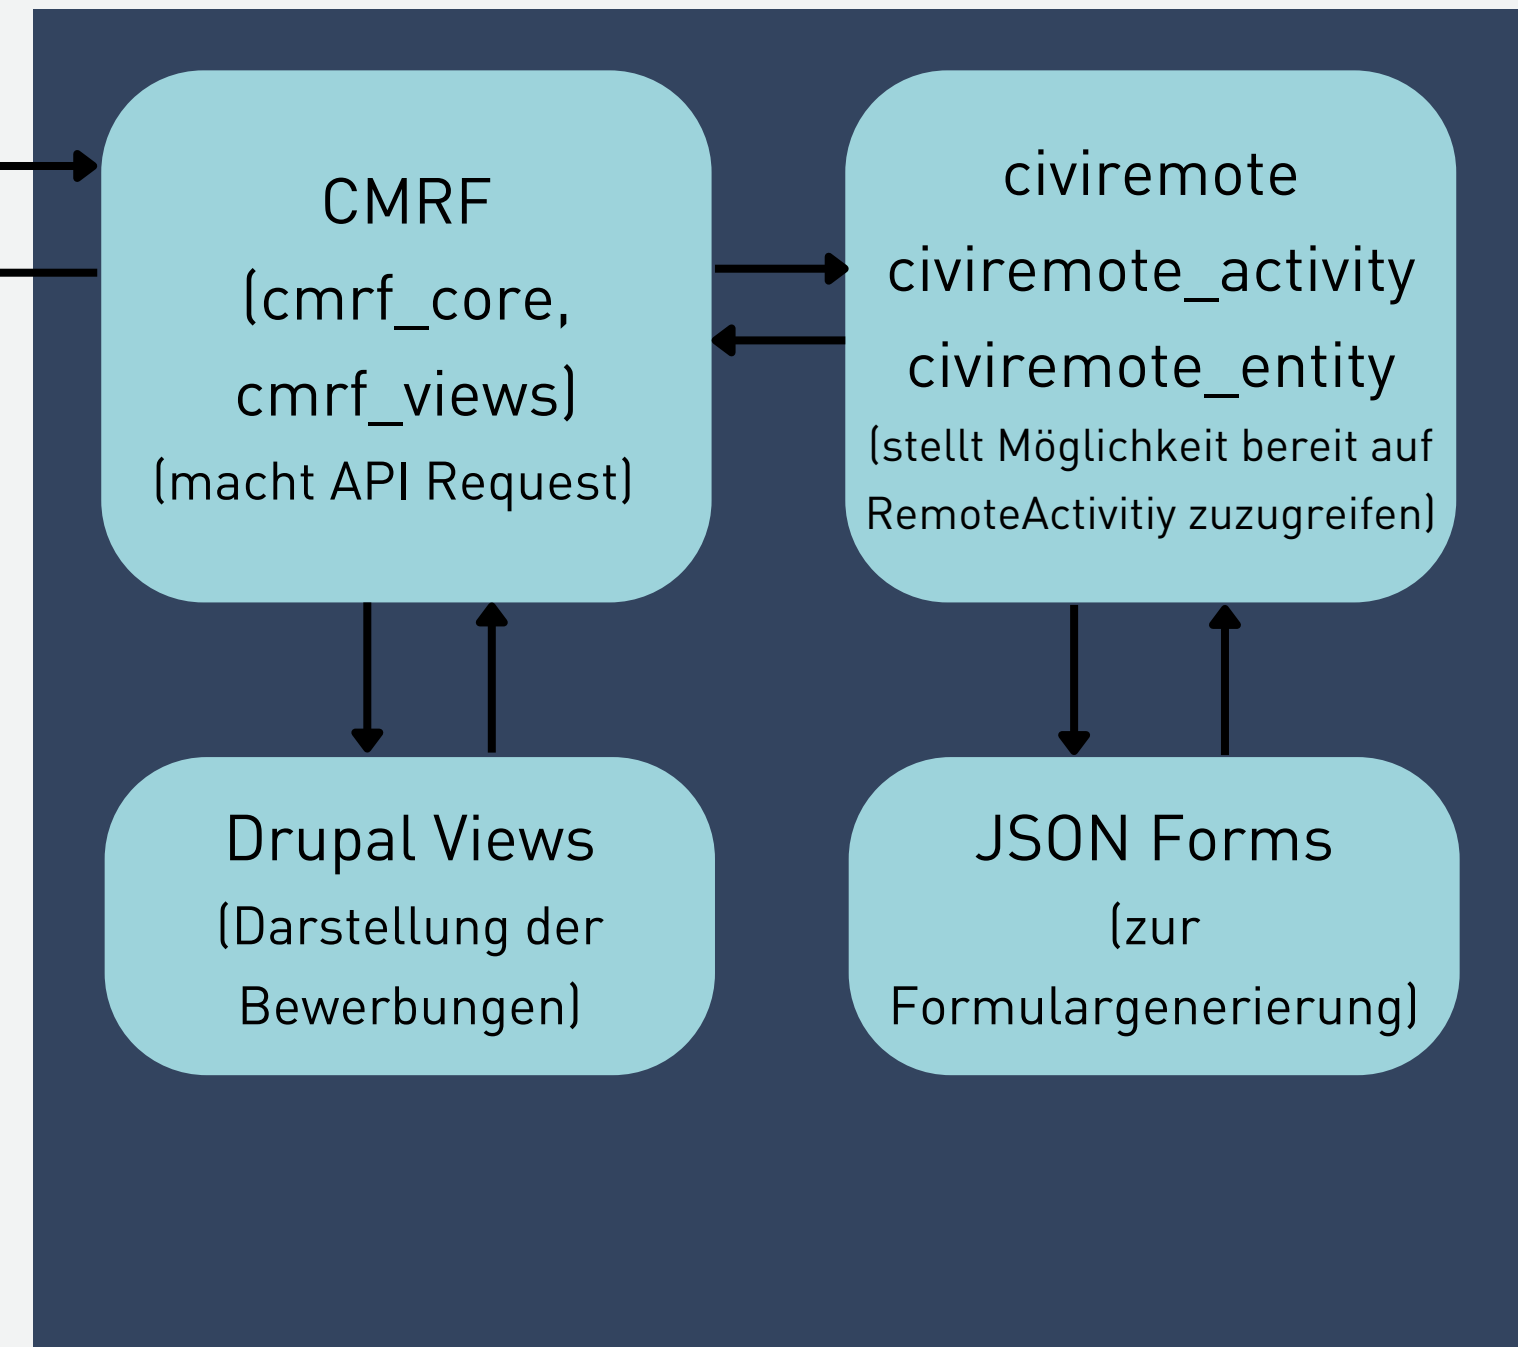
CMRF
(cmrf_core, cmrf_views)
(macht API Request)

civiremote
civiremote_activity
civiremote_entity
(stellt Möglichkeit bereit auf RemoteActivitiy zuzugreifen)

Drupal Views
(Darstellung der Bewerbungen)

JSON Forms
(zur Formulargenerierung)